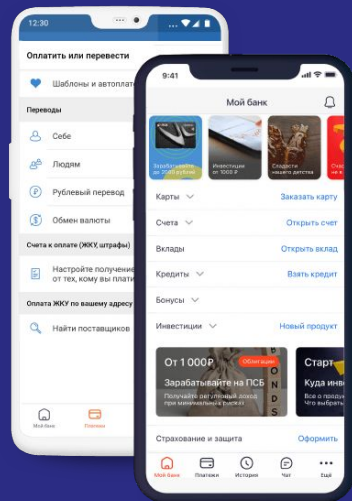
12:30

Оплатить или перевести

Шаблоны и автоплат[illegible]

Переводы

Себе

Людям

Рублевый перевод

Обмен валюты

Счета к оплате (ЖКУ, штрафы)

Настройте получение от тех, кому вы плати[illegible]

Оплата ЖКУ по вашему адресу

Найти поставщиков

Мой банк

Платежи

9:41

Мой банк

Зарабатывайте до 28 000 рублей

Инвестиции от 1000 ₽

Сладости нашего детства

Карты

Заказать карту

Счета

Открыть счет

Вклады

Открыть вклад

Кредиты

Взять кредит

Бонусы

Инвестиции

Новый продукт

От 1 000 ₽

Облигации

Зарабатывайте на ПСБ

Получите регулярный доход при минимальных рисках

BONDS

Старт

Куда инв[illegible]

Страхование и защита

Оформить

Мой банк

Платежи

История

Чат

Ещё